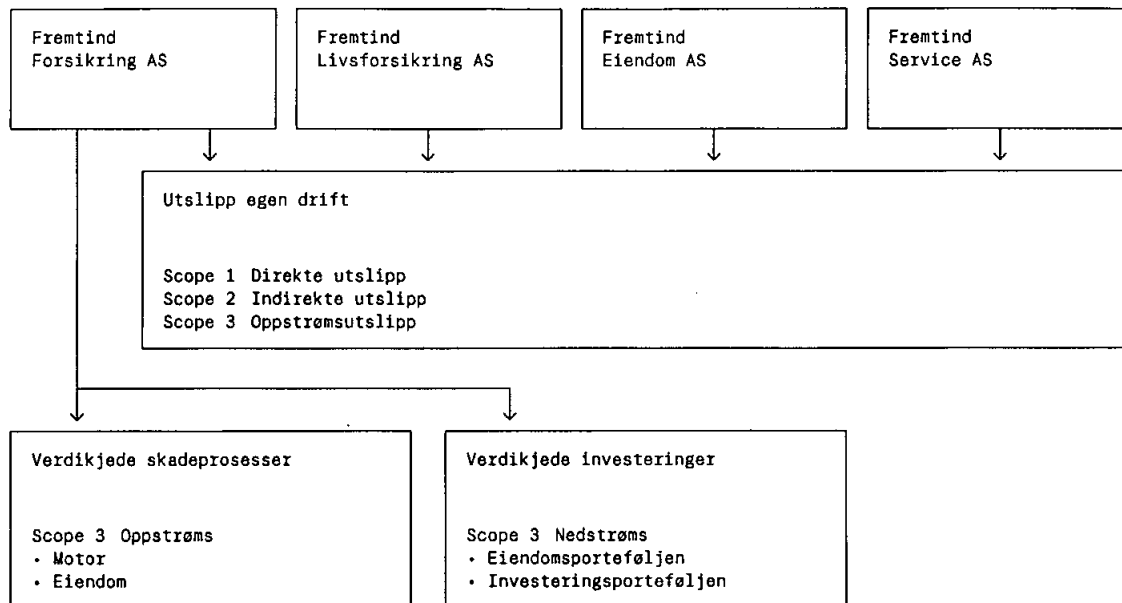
Fremtind Forsikring AS

Fremtind Livsforsikring AS

Fremtind Eiendom AS

Fremtind Service AS

Utslipp egen drift

Scope 1 Direkte utslipp
Scope 2 Indirekte utslipp
Scope 3 Oppstrømsutslipp

Verdikjede skadeprosesser

Scope 3 Oppstrøms
• Motor
• Eiendom

Verdikjede investeringer

Scope 3 Nedstrøms
• Eiendomsporteføljen
• Investeringsporteføljen